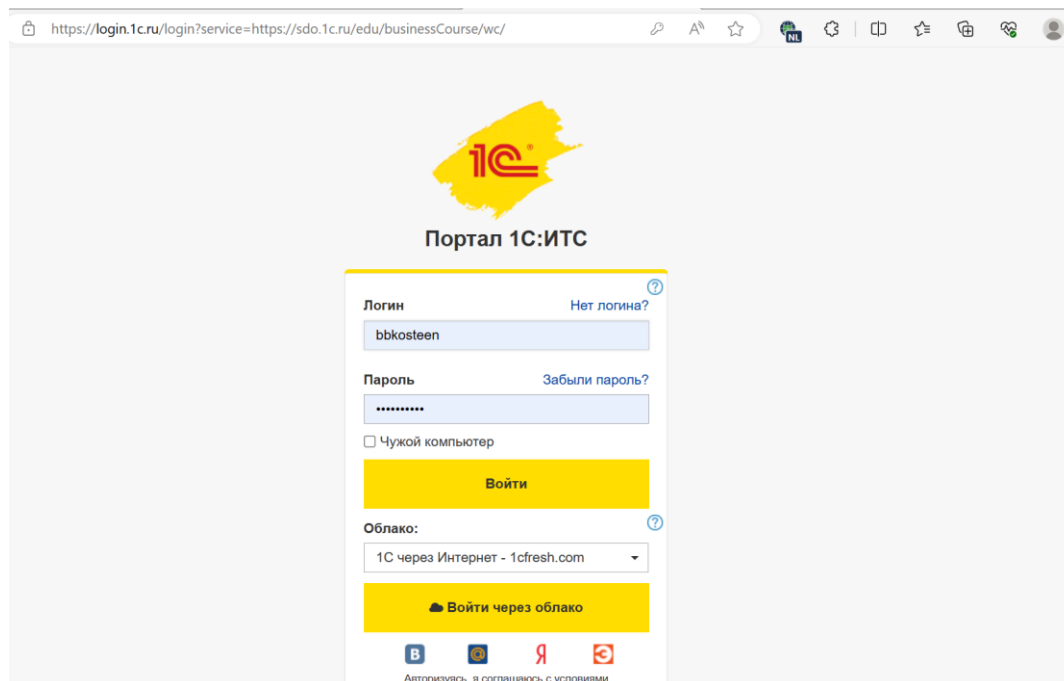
https://login.1c.ru/login?service=https://sdo.1c.ru/edu/businessCourse/wc/

NL

1С

Портал 1С:ИТС

?

Логин
Нет логина?

bbkosteen

Пароль
Забыли пароль?

••••••••••

Чужой компьютер

Войти

Облако:

?

1С через Интернет - 1cfresh.com

Войти через облако

В
@
Я

Авторизуясь, я соглашаюсь с условиями